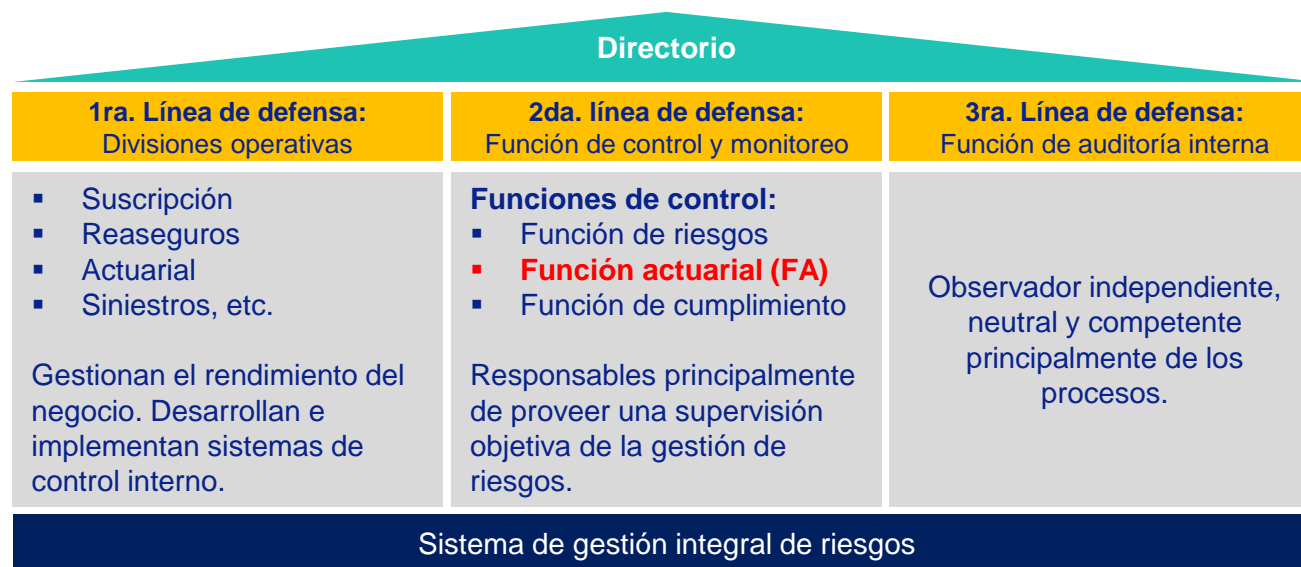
Directorio

1ra. Línea de defensa:
Divisiones operativas

2da. línea de defensa:
Función de control y monitoreo

3ra. Línea de defensa:
Función de auditoría interna

- Suscripción
- Reaseguros
- Actuarial
- Siniestros, etc.

Gestionan el rendimiento del negocio. Desarrollan e implementan sistemas de control interno.

Funciones de control:
- Función de riesgos
- Función actuarial (FA)
- Función de cumplimiento

Responsables principalmente de proveer una supervisión objetiva de la gestión de riesgos.

Observador independiente, neutral y competente principalmente de los procesos.

Sistema de gestión integral de riesgos